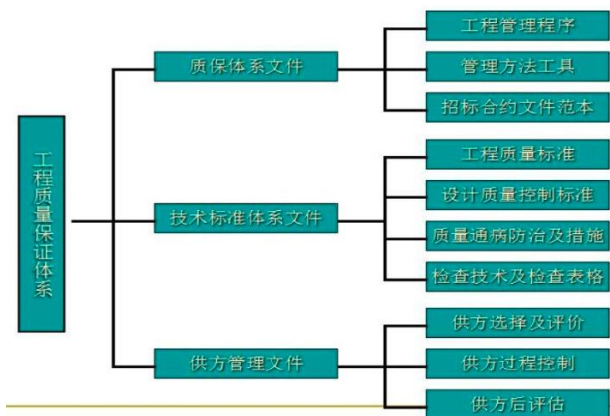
工程质量保证体系

质保体系文件

工程管理程序

管理方法工具

招标合约文件范本

技术标准体系文件

工程质量标准

设计质量控制标准

质量通病防治及措施

检查技术及检查表格

供方管理文件

供方选择及评价

供方过程控制

供方后评估